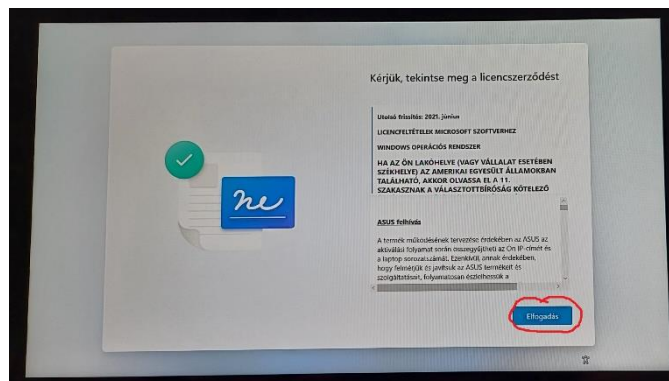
Kérjük, tekintse meg a licencszerződést

Utolsó frissítés: 2021. június

LICENCFELTÉTELEK MICROSOFT SZOFTVERHEZ

WINDOWS OPERÁCIÓS RENDSZER

HA AZ ÖN LAKÓHELYE (VAGY VÁLLALAT ESETÉBEN SZÉKHELYE) AZ AMERIKAI EGYESÜLT ÁLLAMOKBAN TALÁLHATÓ, AKKOR OLVASSA EL A 11. SZAKASZNAK A VÁLASZTOTTBÍRÓSÁG KÖTELEZŐ

ASUS felhívás

A termék működésének tervezése érdekében az ASUS az aktiválási folyamat során összegyűjtheti az Ön IP-címét és a laptop sorozatszámát. Ezenkívül, annak érdekében, hogy felmérjük és javítsuk az ASUS termékeit és szolgáltatásait, folyamatosan észlelhessük a

Elfogadás